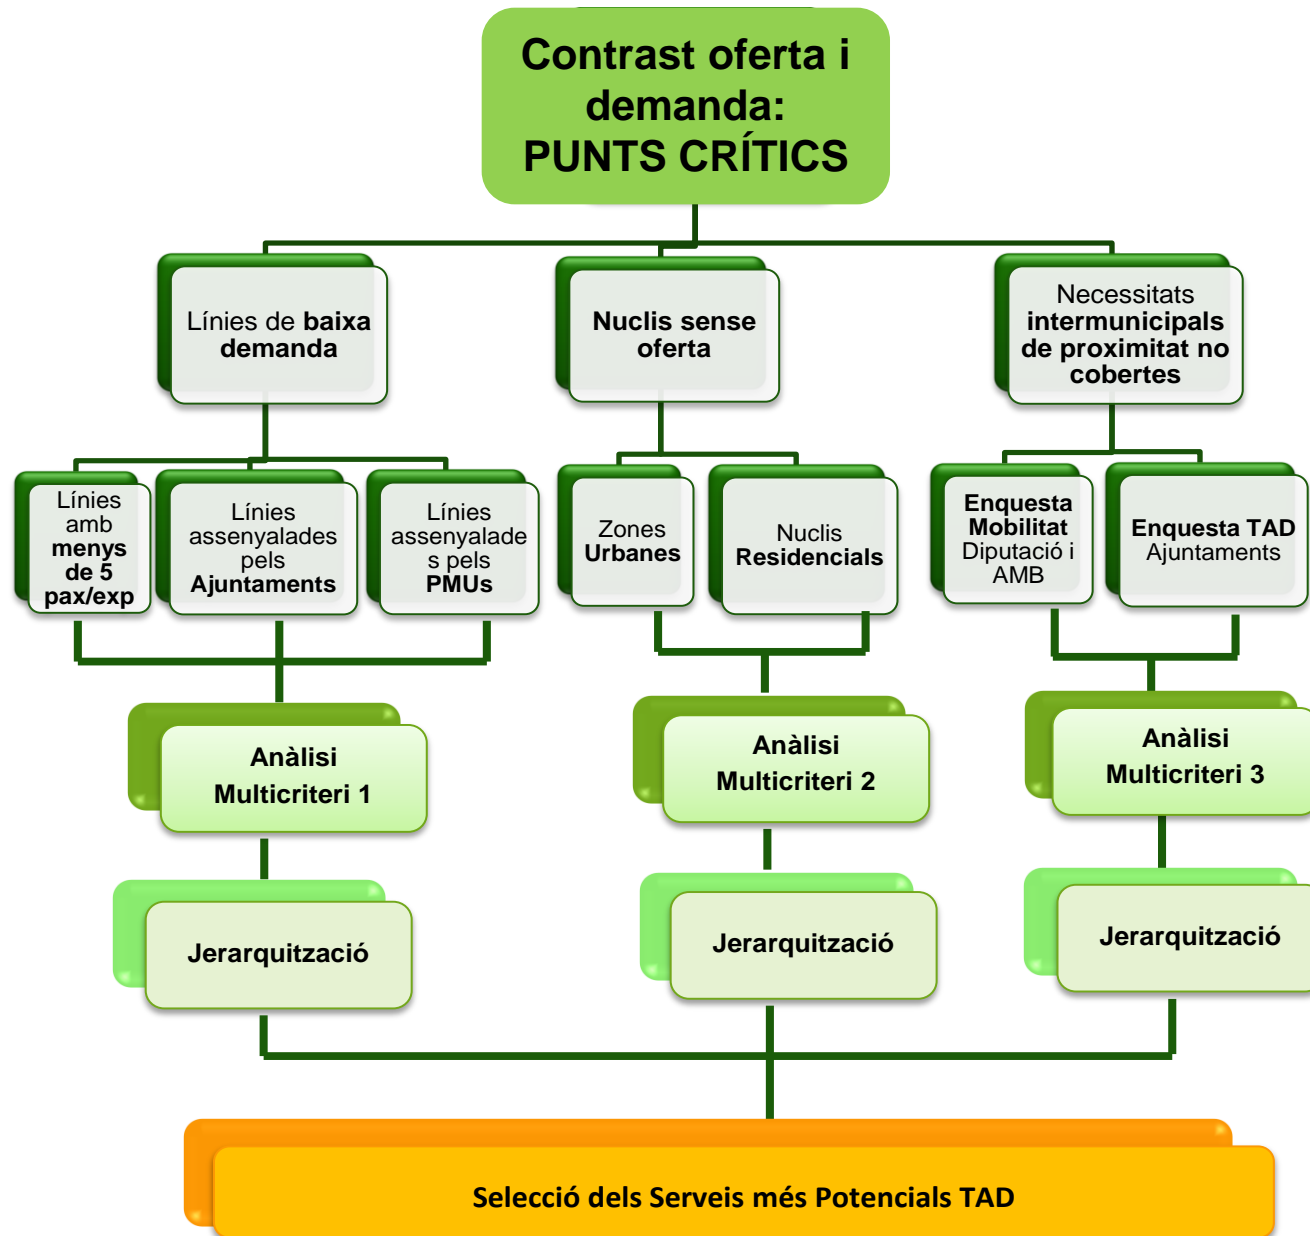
Contrast oferta i demanda: PUNTS CRÍTICS

Línies de baixa demanda

Nuclis sense oferta

Necessitats intermunicipals de proximitat no cobertes

Línies amb menys de 5 pax/exp

Línies assenyalades pels Ajuntaments

Línies assenyalades pels PMUs

Zones Urbanes

Nuclis Residencials

Enquesta Mobilitat Diputació i AMB

Enquesta TAD Ajuntaments

Anàlisi Multicriteri 1

Anàlisi Multicriteri 2

Anàlisi Multicriteri 3

Jerarquització

Jerarquització

Jerarquització

Selecció dels Serveis més Potencials TAD